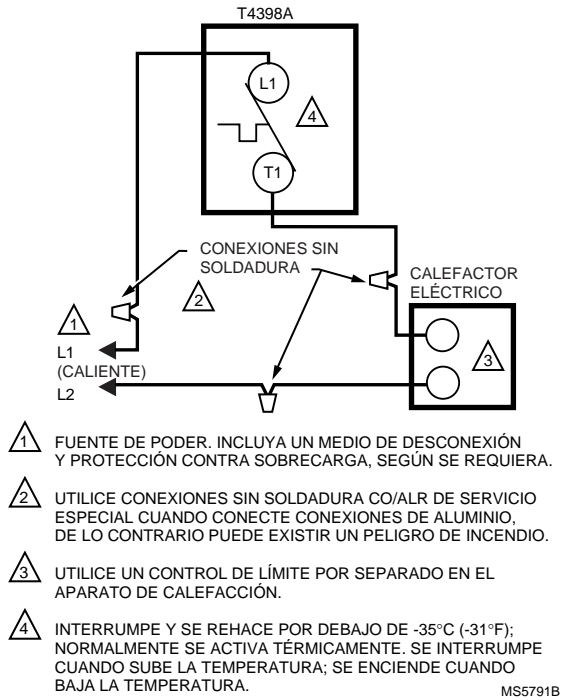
T4398A

L1

4

T1

CONEXIONES SIN SOLDADURA

2

CALEFACTOR ELÉCTRICO

1

L1 (CALIENTE)

L2

3

1 FUENTE DE PODER. INCLUYA UN MEDIO DE DESCONEXIÓN Y PROTECCIÓN CONTRA SOBRECARGA, SEGÚN SE REQUIERA.

2 UTILICE CONEXIONES SIN SOLDADURA CO/ALR DE SERVICIO ESPECIAL CUANDO CONECTE CONEXIONES DE ALUMINIO, DE LO CONTRARIO PUEDE EXISTIR UN PELIGRO DE INCENDIO.

3 UTILICE UN CONTROL DE LÍMITE POR SEPARADO EN EL APARATO DE CALEFACCIÓN.

4 INTERRUMPE Y SE REHACE POR DEBAJO DE -35°C (-31°F); NORMALMENTE SE ACTIVA TÉRMICAMENTE. SE INTERRUMPE CUANDO SUBE LA TEMPERATURA; SE ENCIENDE CUANDO BAJA LA TEMPERATURA.

MS5791B